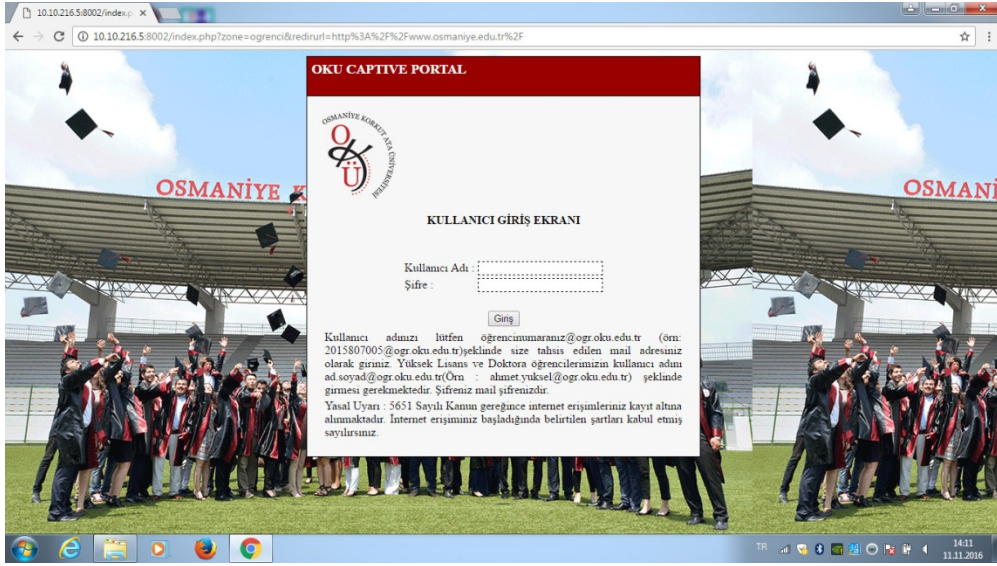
10.10.216.5:8002/index.p ×

10.10.216.5:8002/index.php?zone=ogrenci&redirurl=http%3A%2F%2Fwww.osmaniye.edu.tr%2F

OSMANİYE K

OSMANİ

OKU CAPTIVE PORTAL

OSMANİYE KORKUT ATA ÜNİVERSİTESİ

KULLANICI GİRİŞ EKRANI

Kullanıcı Adı :
Şifre :

Giriş

Kullanıcı adınızı lütfen öğrencinumaranız@ogr.oku.edu.tr (örn: 2015807005@ogr.oku.edu.tr)şeklinde size tahsis edilen mail adresiniz olarak giriniz. Yüksek Lisans ve Doktora öğrencilerimizin kullanıcı adını ad.soyad@ogr.oku.edu.tr(Örn : ahmet.yuksel@ogr.oku.edu.tr) şeklinde girmesi gerekmektedir. Şifreniz mail şifrenizdir.

Yasal Uyarı : 5651 Sayılı Kanun gereğince internet erişimleriniz kayıt altına alınmaktadır. İnternet erişiminiz başladığında belirtilen şartları kabul etmiş sayılırsınız.

TR 14:11 11.11.2016